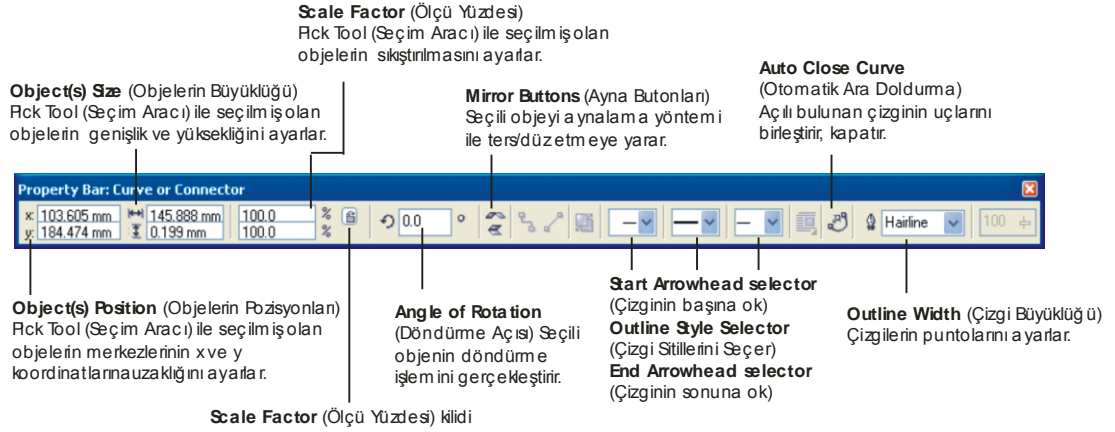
**Scale Factor** (Ölçü Yüzdesi)
Pick Tool (Seçim Aracı) ile seçilmiş olan objelerin sıkıştırılmasını ayarlar.

**Object(s) Size** (Objelerin Büyüklüğü)
Pick Tool (Seçim Aracı) ile seçilmiş olan objelerin genişlik ve yüksekliğini ayarlar.

**Mirror Buttons** (Ayna Butonları)
Seçili objeyi aynalama yöntemi ile ters/düz etmeye yarar.

**Auto Close Curve**
(Otomatik Ara Doldurma)
Açılı bulunan çizginin uçlarını birleştirir, kapatır.

Property Bar: Curve or Connector

x: 103.605 mm
y: 184.474 mm
145.888 mm
0.199 mm
100.0
100.0
%
%
0.0
°
Hairline
100

**Object(s) Position** (Objelerin Pozisyonları)
Pick Tool (Seçim Aracı) ile seçilmiş olan objelerin merkezlerinin x ve y koordinatlarına uzaklığını ayarlar.

**Angle of Rotation**
(Döndürme Açısı) Seçili objenin döndürme işlemini gerçekleştirir.

**Start Arrowhead selector**
(Çizginin başına ok)
**Outline Style Selector**
(Çizgi Sitillerini Seçer)
**End Arrowhead selector**
(Çizginin sonuna ok)

**Outline Width** (Çizgi Büyüklüğü)
Çizgilerin puntolarını ayarlar.

**Scale Factor** (Ölçü Yüzdesi) kilidi